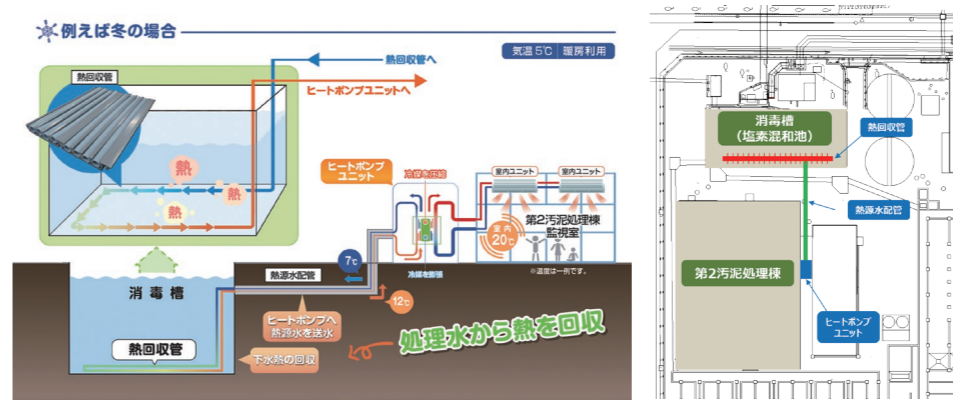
例えば冬の場合

気温 5℃ 暖房利用

熱回収管

熱回収管へ

ヒートポンプユニットへ

熱

熱

熱

ヒートポンプユニット

冷媒系統

室内ユニット

室内ユニット

第2汚泥処理棟監視室

室内 20℃

※温度は一例です。

7℃

熱源水配管

12℃

冷媒配管

消毒槽

ヒートポンプへ熱源水を送水

処理水から熱を回収

熱回収管

下水熱の回収

消毒槽
（塩素混和池）

熱回収管

熱源水配管

第2汚泥処理棟

ヒートポンプユニット